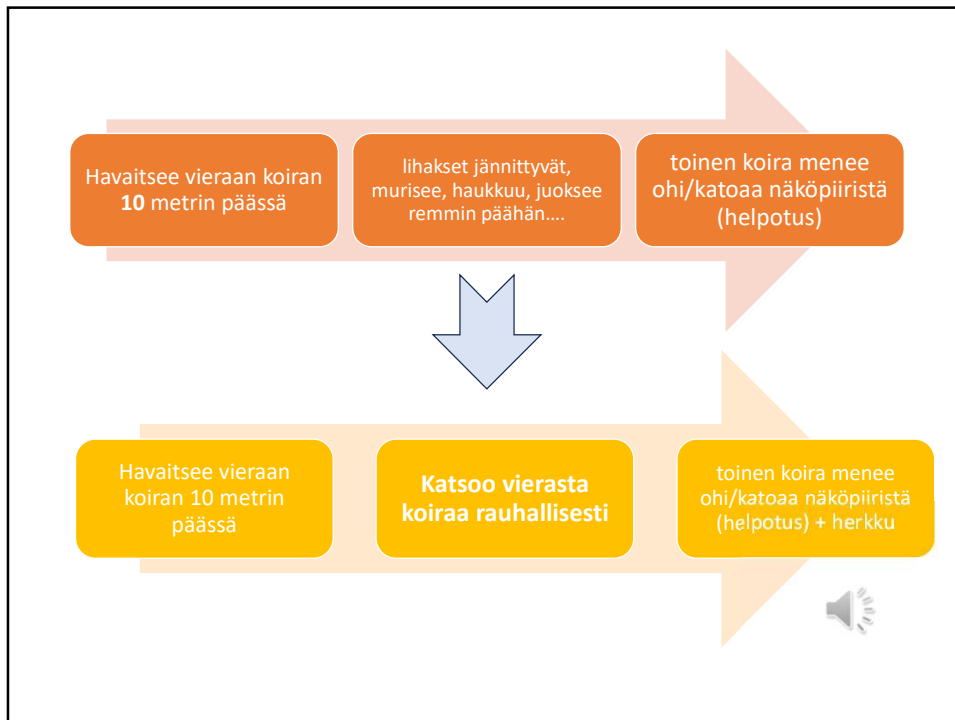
Havaitsee vieraan koiran **10** metrin päässä

lihakset jännittyvät, murisee, haukkuu, juoksee remmin päähän….

toinen koira menee ohi/katoaa näköpiiristä (helpotus)

Havaitsee vieraan koiran 10 metrin päässä

**Katsoo vierasta koiraa rauhallisesti**

toinen koira menee ohi/katoaa näköpiiristä (helpotus) + herkku